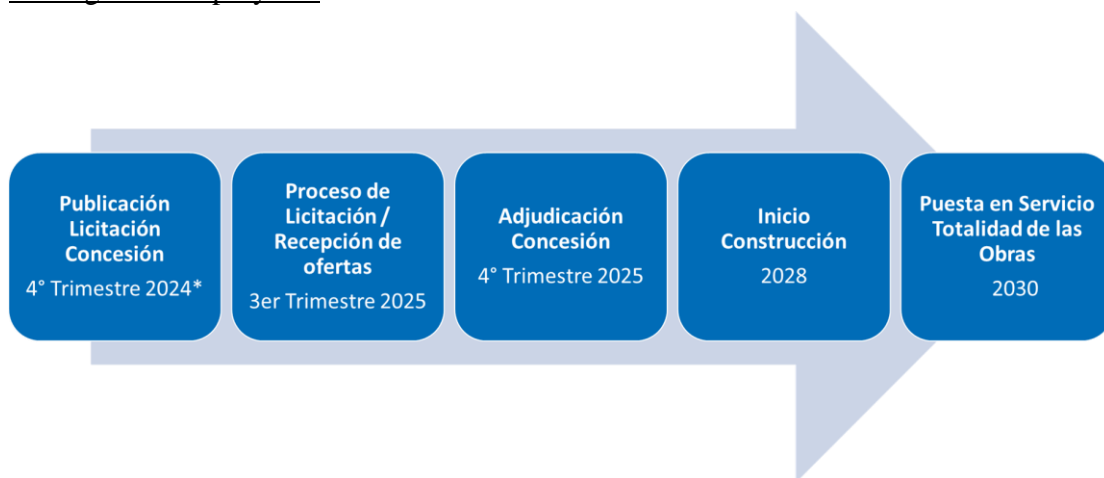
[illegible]

Publicación Licitación Concesión
4° Trimestre 2024*

Proceso de Licitación / Recepción de ofertas
3er Trimestre 2025

Adjudicación Concesión
4° Trimestre 2025

Inicio Construcción
2028

Puesta en Servicio Totalidad de las Obras
2030